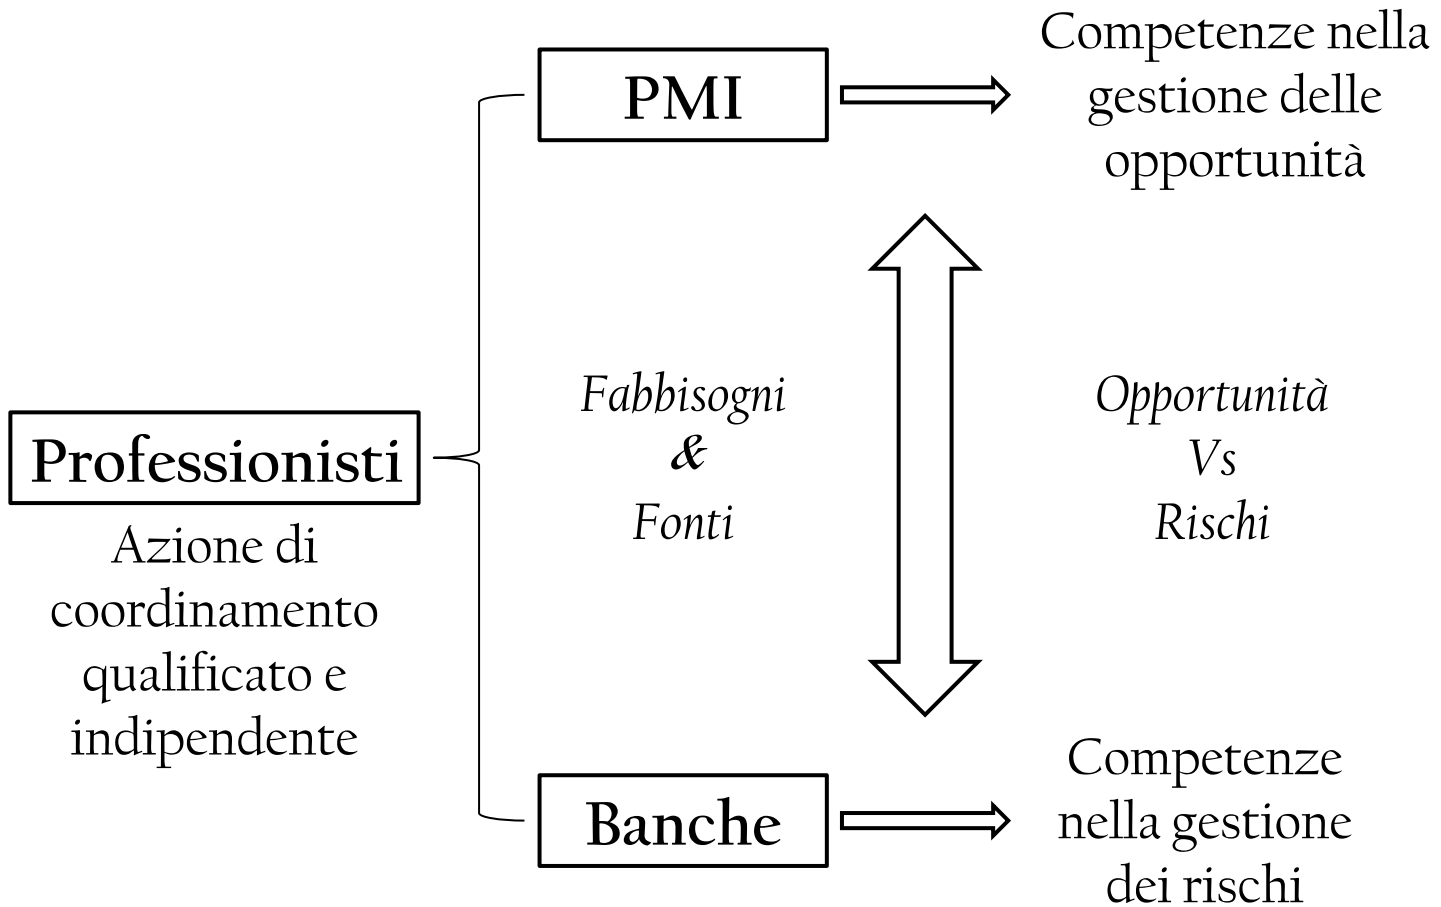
PMI

Competenze nella gestione delle opportunità

Professionisti

Azione di coordinamento qualificato e indipendente

Fabbisogni
&
Fonti

Opportunità
Vs
Rischi

Banche

Competenze nella gestione dei rischi